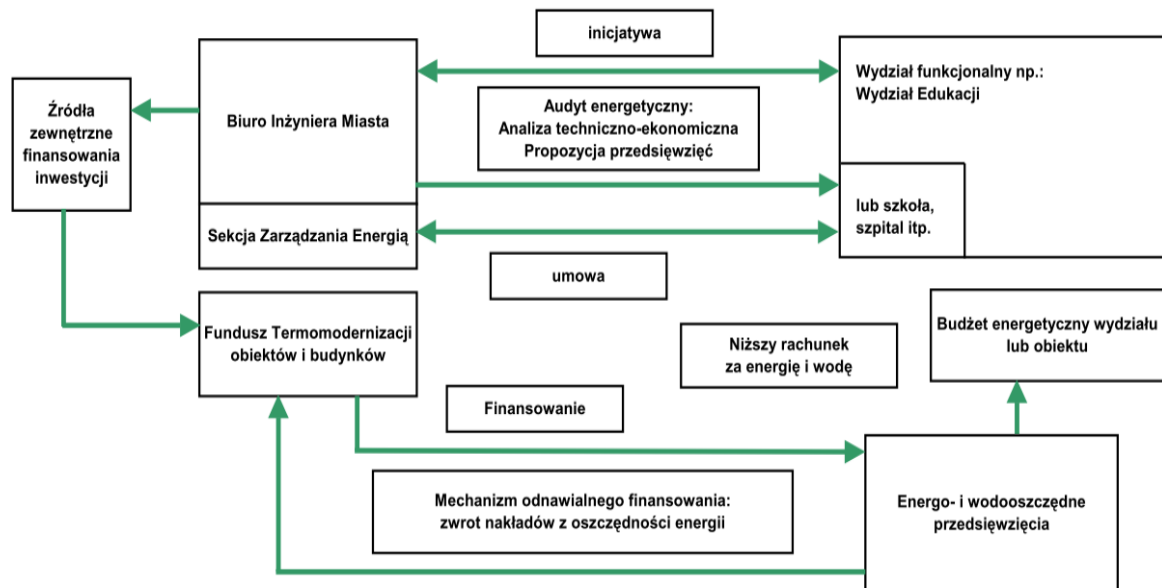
inicjatywa

Źródła zewnętrzne finansowania inwestycji

Biuro Inżyniera Miasta

Sekcja Zarządzania Energią

Audyt energetyczny: Analiza techniczno-ekonomiczna Propozycja przedsięwzięć

Wydział funkcjonalny np.: Wydział Edukacji

lub szkoła, szpital itp.

umowa

Fundusz Termomodernizacji obiektów i budynków

Niższy rachunek za energię i wodę

Budżet energetyczny wydziału lub obiektu

Finansowanie

Mechanizm odnawialnego finansowania: zwrot nakładów z oszczędności energii

Energo- i wodooszczędne przedsięwzięcia